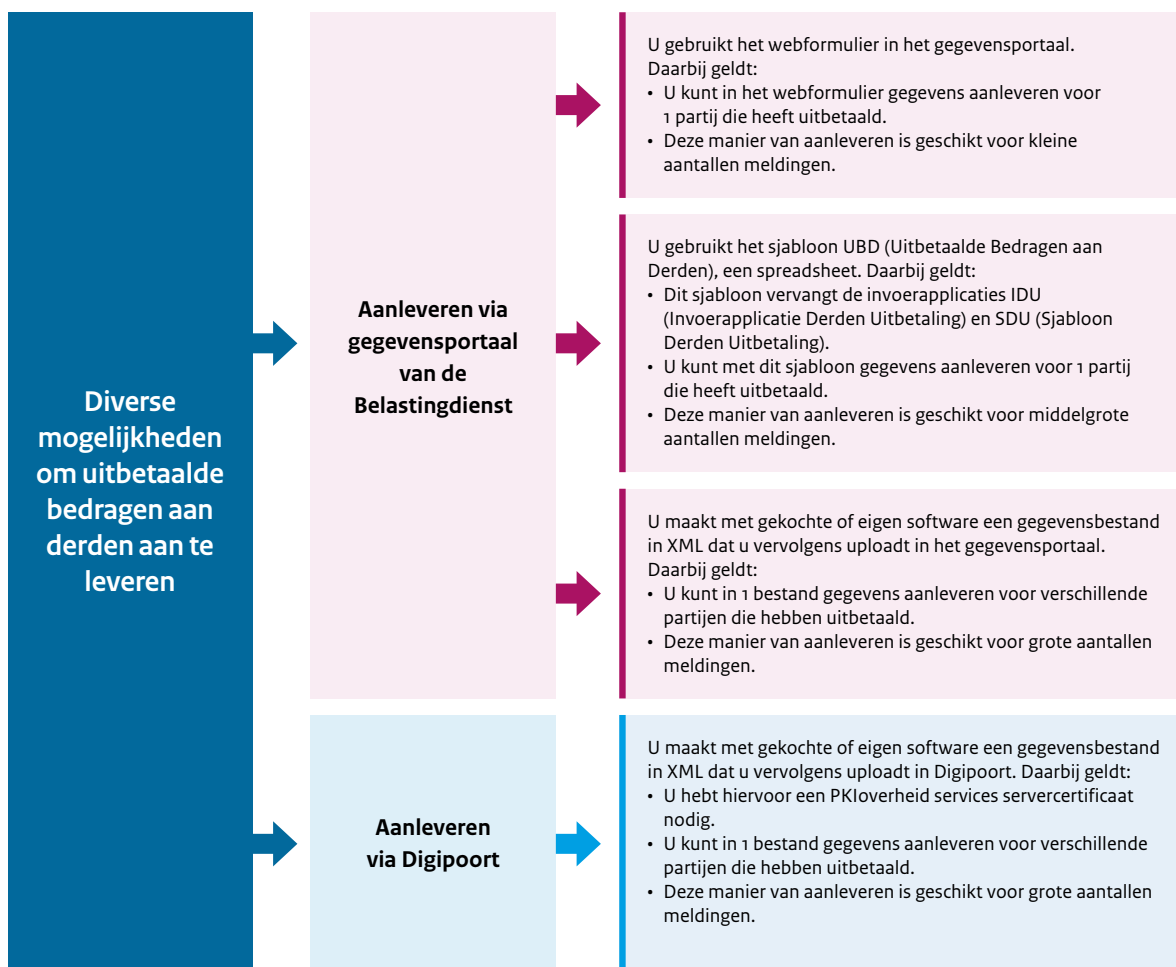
Diverse mogelijkheden om uitbetaalde bedragen aan derden aan te leveren

Aanleveren via gegevensportaal van de Belastingdienst

U gebruikt het webformulier in het gegevensportaal. Daarbij geldt:
• U kunt in het webformulier gegevens aanleveren voor 1 partij die heeft uitbetaald.
• Deze manier van aanleveren is geschikt voor kleine aantallen meldingen.

U gebruikt het sjabloon UBD (Uitbetaalde Bedragen aan Derden), een spreadsheet. Daarbij geldt:
• Dit sjabloon vervangt de invoerapplicaties IDU (Invoerapplicatie Derden Uitbetaling) en SDU (Sjabloon Derden Uitbetaling).
• U kunt met dit sjabloon gegevens aanleveren voor 1 partij die heeft uitbetaald.
• Deze manier van aanleveren is geschikt voor middelgrote aantallen meldingen.

U maakt met gekochte of eigen software een gegevensbestand in XML dat u vervolgens uploadt in het gegevensportaal. Daarbij geldt:
• U kunt in 1 bestand gegevens aanleveren voor verschillende partijen die hebben uitbetaald.
• Deze manier van aanleveren is geschikt voor grote aantallen meldingen.

Aanleveren via Digipoort

U maakt met gekochte of eigen software een gegevensbestand in XML dat u vervolgens uploadt in Digipoort. Daarbij geldt:
• U hebt hiervoor een PKIoverheid services servercertificaat nodig.
• U kunt in 1 bestand gegevens aanleveren voor verschillende partijen die hebben uitbetaald.
• Deze manier van aanleveren is geschikt voor grote aantallen meldingen.